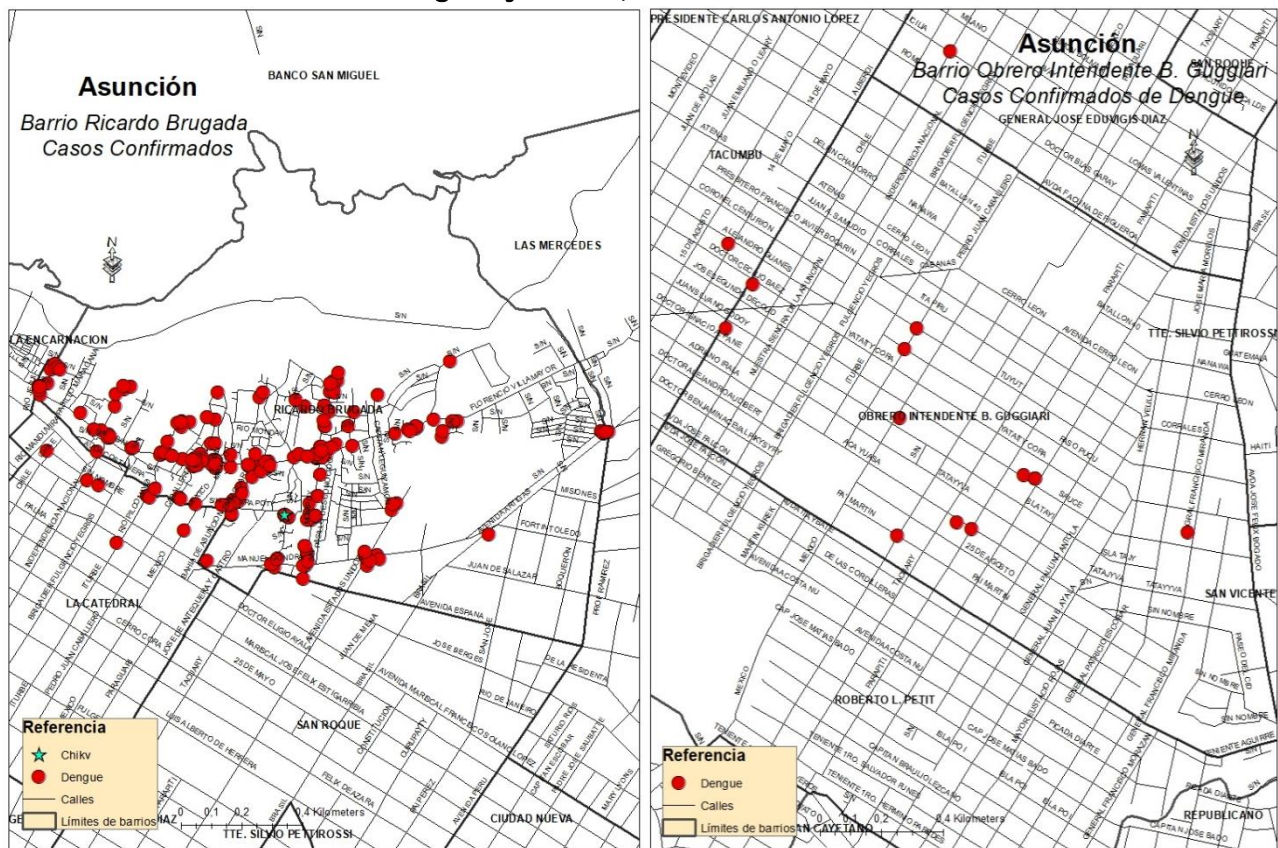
Asunción

Barrio Ricardo Brugada
Casos Confirmados

BANCO SAN MIGUEL

LAS MERCEDES

LA ENCARNACION

RICARDO BRUGADA

LA CATEDRAL

SAN ROQUE

CIUDAD NUEVA

TTE. SILVIO PETTIROSSI

MISIONES

FORTIN TOLEDO

JUAN DE SALAZAR

AVENIDA ESPAÑA

BOQUERON

DOCTOR ELIGIO AYALA

MARISCAL JOSE FELIX ESTIGARRIBIA

25 DE MAYO

CERRO CORA

TACUARY

MEXICO

PARAGUARI

CHILE

ITURBE

JUAN DE MENA

BRASIL

SAN JOSE

JOSE BERGES

FLORENCIO VILLAMAYOR

S/N

Referencia
Chikv
Dengue
Calles
Límites de barrios

0 0.1 0.2 0.4 Kilometers

Asunción
Barrio Obrero Intendente B. Guggiari
Casos Confirmados de Dengue

PRESIDENTE CARLOS ANTONIO LOPEZ

GENERAL JOSE EDUVIGIS DIAZ

TACUMBU

OBRERO INTENDENTE B. GUGGIARI

TTE. SILVIO PETTIROSSI

SAN VICENTE

ROBERTO L. PETIT

REPUBLICANO

SAN ROQUE

AVENIDA CERRO LEON

CERRO LEON

PASO PUCU

TATAYYVA

25 DE AGOSTO

ITURBE

TACUARY

PAI PERU

AVENIDA COSTA NU

AVENIDA ESTADOS UNIDOS

HAITI

GUATEMALA

NANAWA

CORRALES

FULGENCIO YEGROS

Referencia
Dengue
Calles
Límites de barrios

0 0.1 0.2 0.4 Kilometers